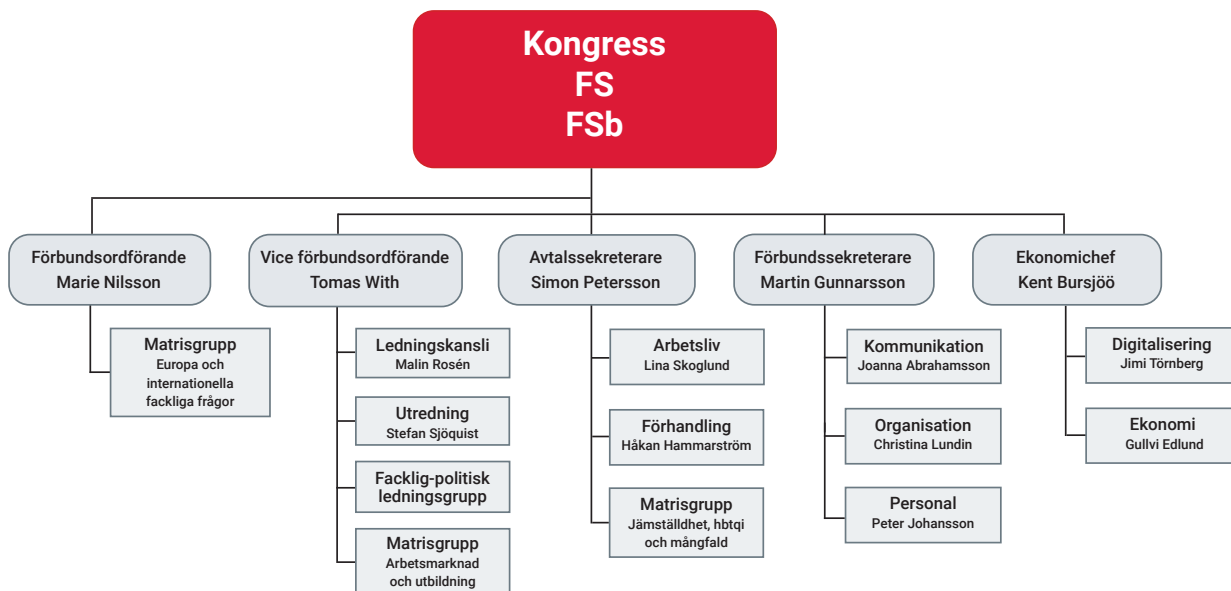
Kongress
FS
FSb

Förbundsordförande
Marie Nilsson

Matrisgrupp
Europa och internationella fackliga frågor

Vice förbundsordförande
Tomas With

Ledningskansli
Malin Rosén

Utredning
Stefan Sjöquist

Facklig-politisk ledningsgrupp

Matrisgrupp
Arbetsmarknad och utbildning

Avtalssekreterare
Simon Petersson

Arbetsliv
Lina Skoglund

Förhandling
Håkan Hammarström

Matrisgrupp
Jämställdhet, hbtqi och mångfald

Förbundssekreterare
Martin Gunnarsson

Kommunikation
Joanna Abrahamsson

Organisation
Christina Lundin

Personal
Peter Johansson

Ekonomichef
Kent Bursjöö

Digitalisering
Jimi Törnberg

Ekonomi
Gullvi Edlund